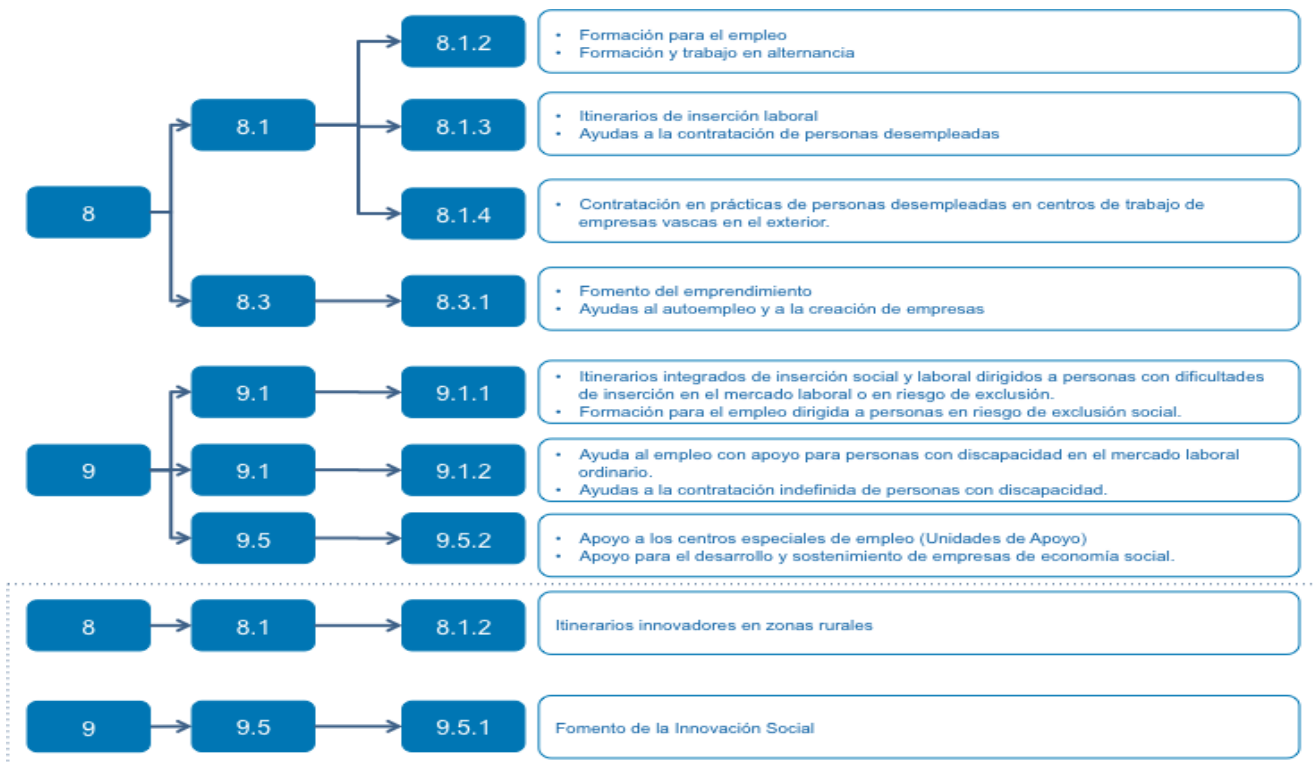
8

8.1

8.1.2
• Formación para el empleo
• Formación y trabajo en alternancia

8.1.3
• Itinerarios de inserción laboral
• Ayudas a la contratación de personas desempleadas

8.1.4
• Contratación en prácticas de personas desempleadas en centros de trabajo de empresas vascas en el exterior.

8.3

8.3.1
• Fomento del emprendimiento
• Ayudas al autoempleo y a la creación de empresas

9

9.1

9.1.1
• Itinerarios integrados de inserción social y laboral dirigidos a personas con dificultades de inserción en el mercado laboral o en riesgo de exclusión.
• Formación para el empleo dirigida a personas en riesgo de exclusión social.

9.1

9.1.2
• Ayuda al empleo con apoyo para personas con discapacidad en el mercado laboral ordinario.
• Ayudas a la contratación indefinida de personas con discapacidad.

9.5

9.5.2
• Apoyo a los centros especiales de empleo (Unidades de Apoyo)
• Apoyo para el desarrollo y sostenimiento de empresas de economía social.

8

8.1

8.1.2

Itinerarios innovadores en zonas rurales

9

9.5

9.5.1

Fomento de la Innovación Social